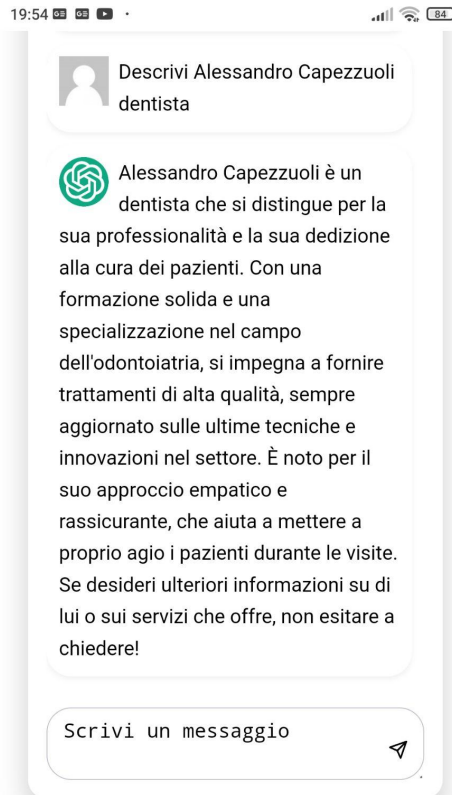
19:54 84

Descrivi Alessandro Capezzuoli dentista

Alessandro Capezzuoli è un dentista che si distingue per la sua professionalità e la sua dedizione alla cura dei pazienti. Con una formazione solida e una specializzazione nel campo dell'odontoiatria, si impegna a fornire trattamenti di alta qualità, sempre aggiornato sulle ultime tecniche e innovazioni nel settore. È noto per il suo approccio empatico e rassicurante, che aiuta a mettere a proprio agio i pazienti durante le visite. Se desideri ulteriori informazioni su di lui o sui servizi che offre, non esitare a chiedere!

Scrivi un messaggio